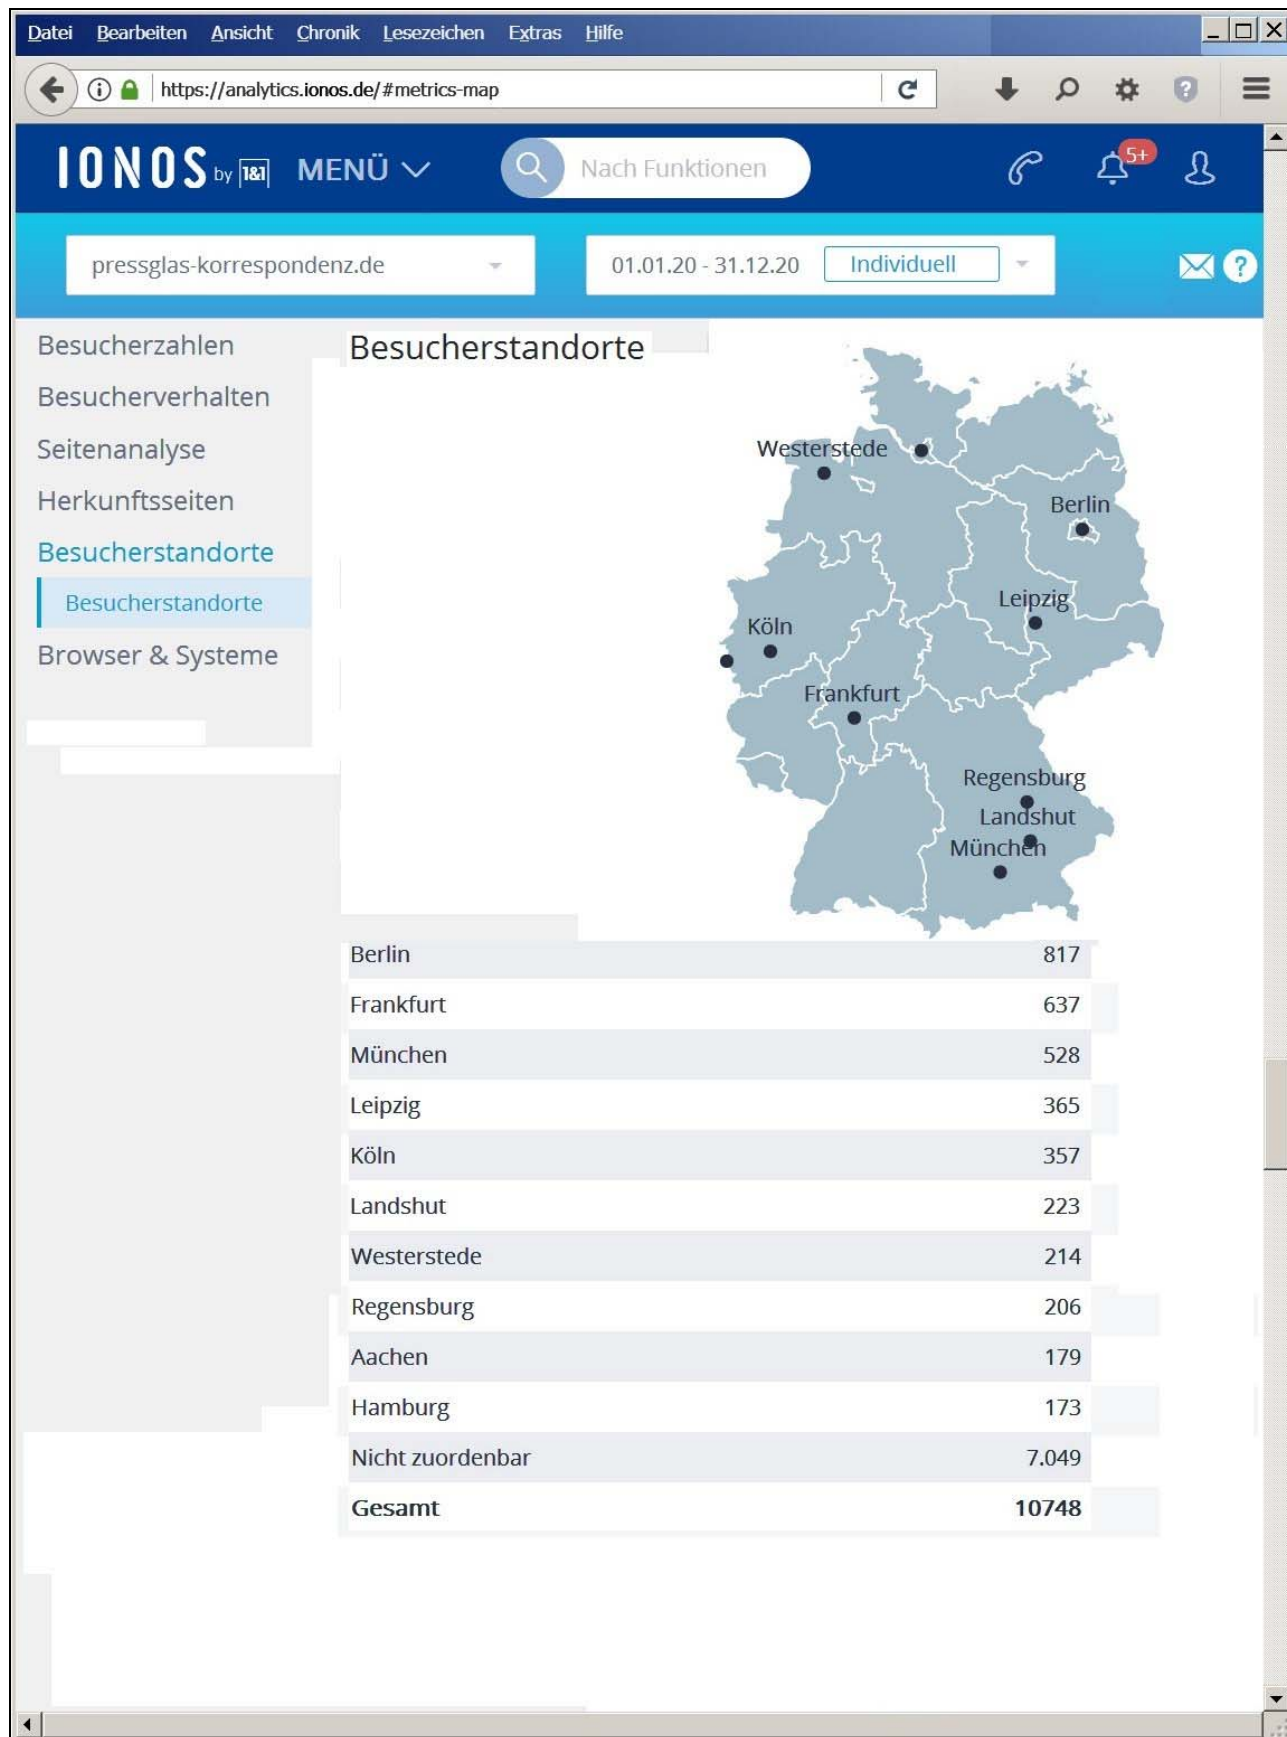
Datei Bearbeiten Ansicht Chronik Lesezeichen Extras Hilfe

https://analytics.ionos.de/#metrics-map

IONOS by 1&1 MENÜ Nach Funktionen 5+

pressglas-korrespondenz.de 01.01.20 - 31.12.20 Individuell

Besucherzahlen
Besucherverhalten
Seitenanalyse
Herkunftsseiten
Besucherstandorte
Besucherstandorte
Browser & Systeme

Besucherstandorte

Westerstede
Berlin
Leipzig
Köln
Frankfurt
Regensburg
Landshut
München

| | |
|---|---|
| Berlin | 817 |
| Frankfurt | 637 |
| München | 528 |
| Leipzig | 365 |
| Köln | 357 |
| Landshut | 223 |
| Westerstede | 214 |
| Regensburg | 206 |
| Aachen | 179 |
| Hamburg | 173 |
| Nicht zuordenbar | 7.049 |
| **Gesamt** | **10748** |